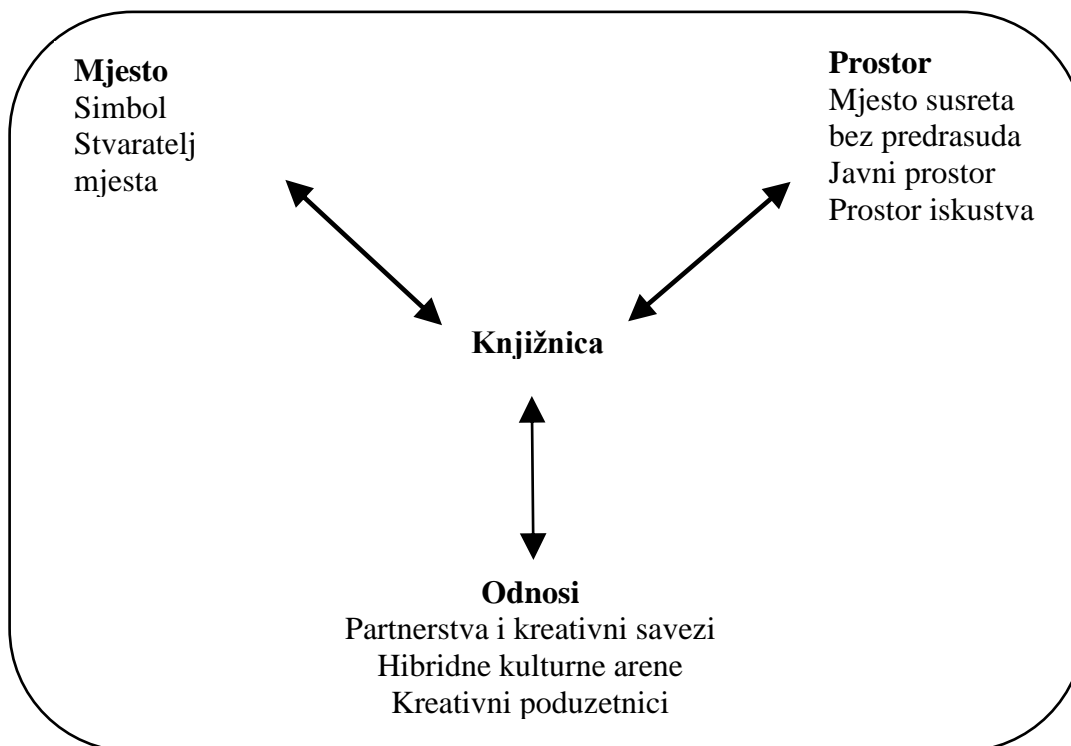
**Mjesto**
Simbol
Stvaratelj mjesta

**Prostor**
Mjesto susreta bez predrasuda
Javni prostor
Prostor iskustva

**Knjižnica**

**Odnosi**
Partnerstva i kreativni savezi
Hibridne kulturne arene
Kreativni poduzetnici